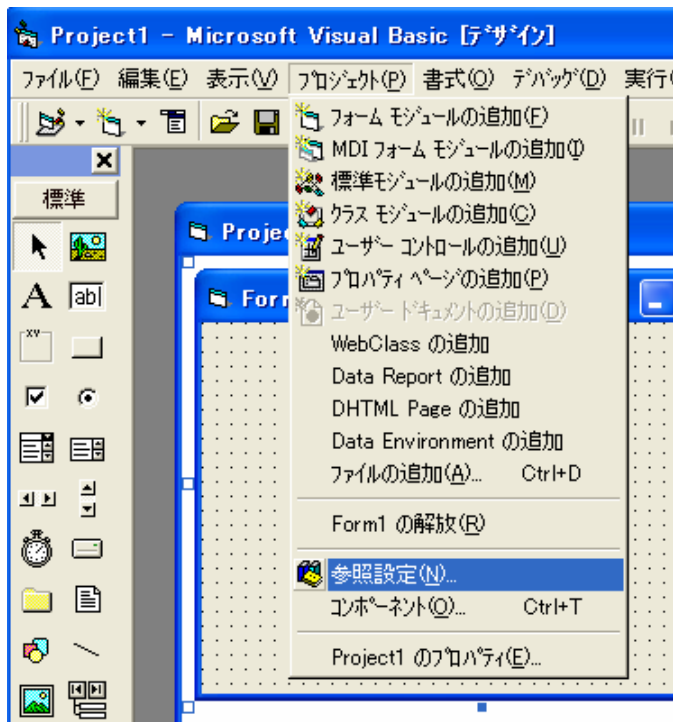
Project1 - Microsoft Visual Basic [デザイン]

ファイル(F) 編集(E) 表示(V) プロジェクト(P) 書式(O) デバッグ(D) 実行(

標準

Projec

Form

フォーム モジュールの追加(F)
MDI フォーム モジュールの追加(I)
標準モジュールの追加(M)
クラス モジュールの追加(C)
ユーザー コントロールの追加(U)
プロパティ ページの追加(P)
ユーザー ドキュメントの追加(D)
WebClass の追加
Data Report の追加
DHTML Page の追加
Data Environment の追加
ファイルの追加(A)... Ctrl+D
Form1 の解放(R)
参照設定(N)...
コンポーネント(O)... Ctrl+T
Project1 のプロパティ(E)...